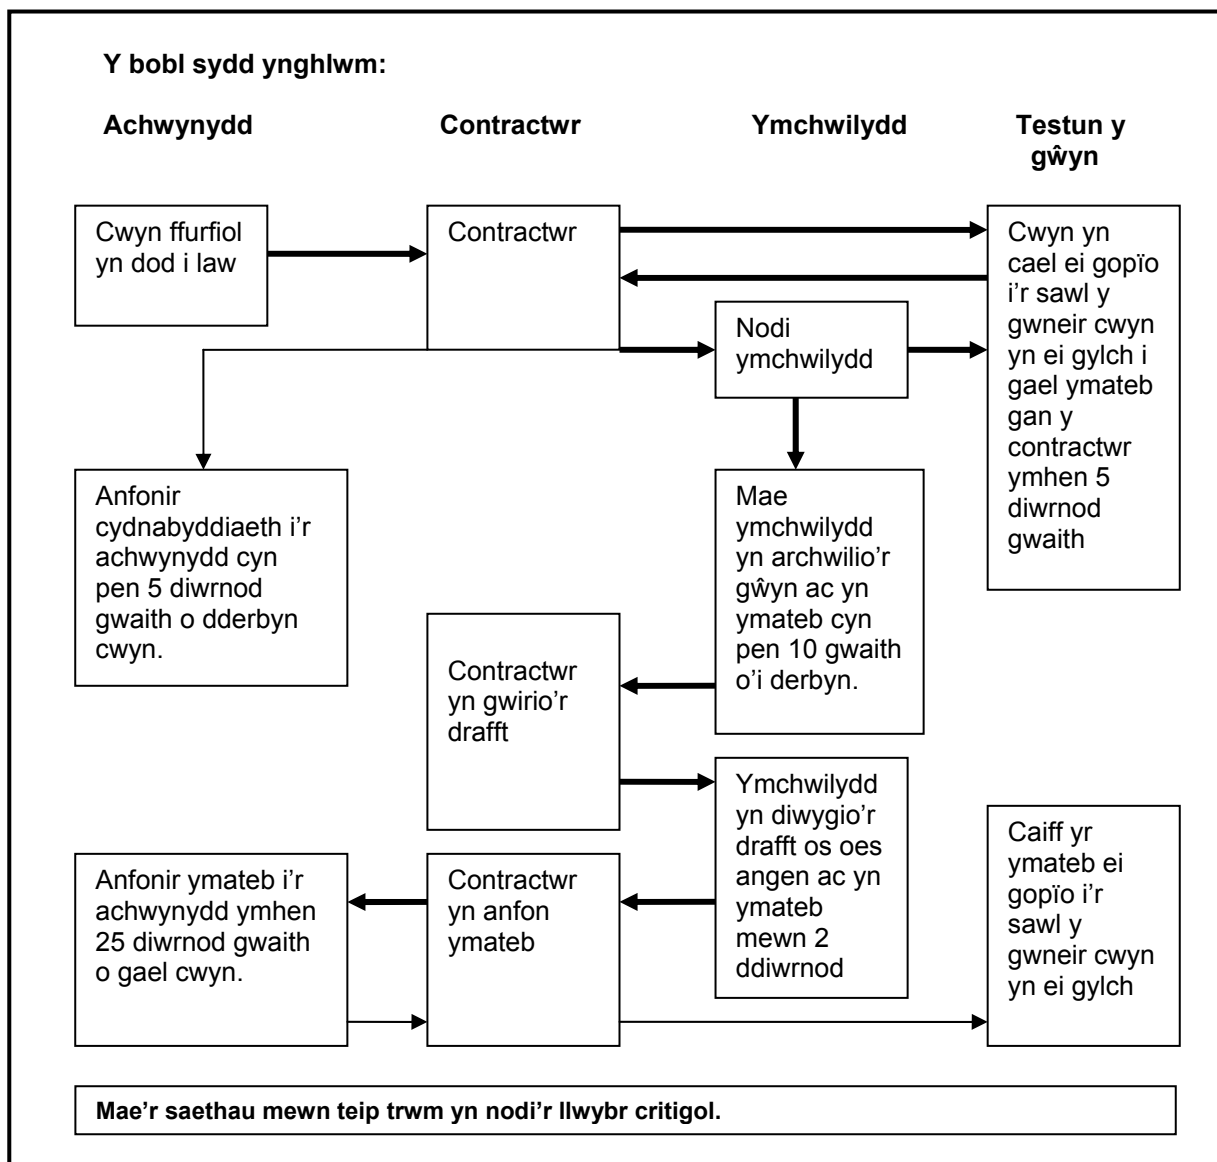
Y bobl sydd ynghlwm:

Achwynydd

Contractwr

Ymchwilydd

Testun y gŵyn

Cwyn ffurfiol yn dod i law

Contractwr

Cwyn yn cael ei gopïo i'r sawl y gwneir cwyn yn ei gylch i gael ymateb gan y contractwr ymhen 5 diwrnod gwaith

Nodi ymchwilydd

Anfonir cydnabyddiaeth i'r achwynydd cyn pen 5 diwrnod gwaith o dderbyn cwyn.

Mae ymchwilydd yn archwilio'r gŵyn ac yn ymateb cyn pen 10 gwaith o'i derbyn.

Contractwr yn gwirio'r drafft

Ymchwilydd yn diwygio'r drafft os oes angen ac yn ymateb mewn 2 ddiwrnod

Anfonir ymateb i'r achwynydd ymhen 25 diwrnod gwaith o gael cwyn.

Contractwr yn anfon ymateb

Caiff yr ymateb ei gopïo i'r sawl y gwneir cwyn yn ei gylch

Mae'r saethau mewn teip trwm yn nodi'r llwybr critigol.